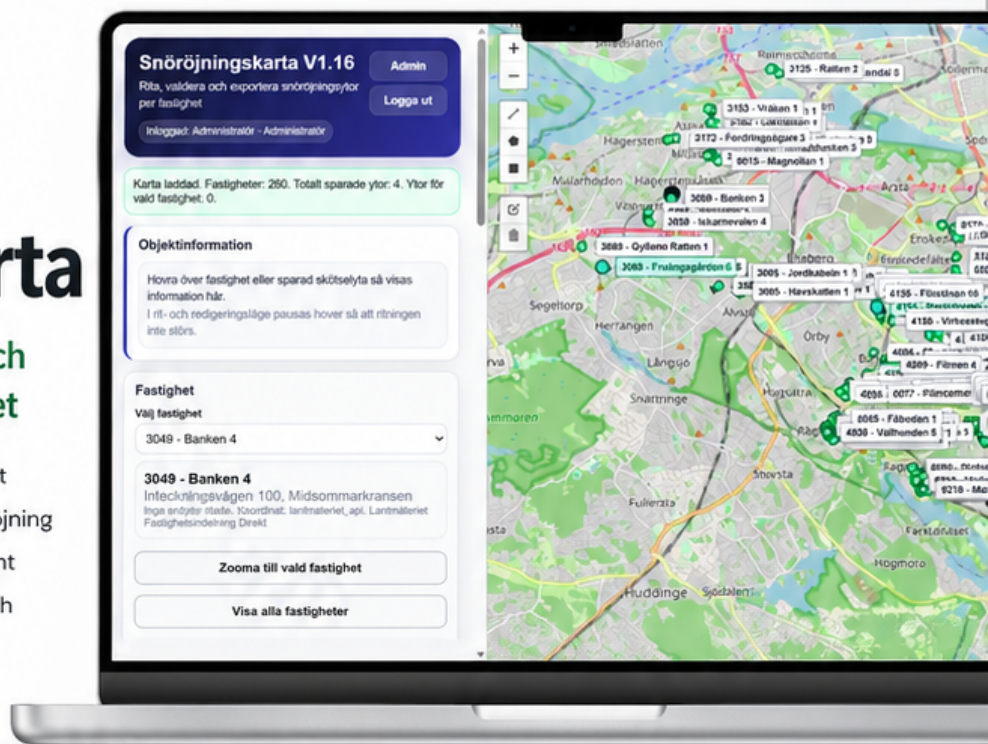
rta
ch
et
t
öjning
nt
h

Snöröjningskarta V1.16
Rita, validera och exportera snöröjningsytor per fastighet
Admin
Logga ut
Inloggad: Administratör - Administratör

Karta laddad. Fastigheter: 260. Totalt sparade ytor: 4. Ytor för vald fastighet: 0.

Objektinformation
Hovra över fastighet eller sparad skötselyta så visas information här.
I rit- och redigeringsläge pausas hover så att ritningen inte störs.

Fastighet
Välj fastighet
3049 - Banken 4
3049 - Banken 4
Inteckningsvägen 100, Midsommarkransen
Inga sparade ytor. Koordinat: lantmateriet_api. Lantmäteriet Fastighetsindelning Direkt
Zooma till vald fastighet
Visa alla fastigheter

+
−

3125 - Ratten 2
3153 - Vraken 1
3172 - Fördringsgare 3
3 8015 - Magnolian 1
3089 - Banken 3
3058 - Iskarnevalen 4
3085 - Gyllene Ratten 1
3063 - Fruängsgården 6
3005 - Jordkabeln 1
3085 - Havskatten 1
4135 - Förstinan 66
4130 - Virbeestg
4209 - Fimeen 4
6077 - Plancemer
8065 - Fäboden 1
4838 - Vallhonden 5
9218 - Mo
Hägersten
Mälarhöjden
Segeltorp
Herrängen
Långsjö
Snättringe
Älvsjö
Örby
Fullersta
Huddinge
Sjödalen
Farsta
Högmora
Enskede
Årsta
Stuvsta